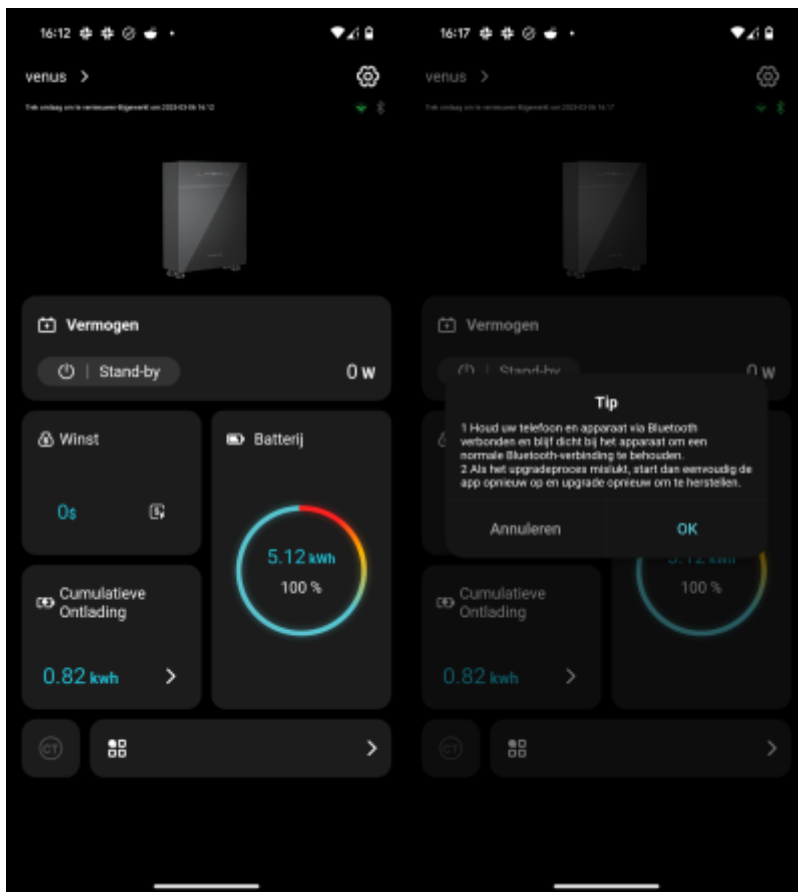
16:12

venus >

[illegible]

Vermogen

Stand-by

0 W

Winst

0$

Batterij

5.12 kWh

100 %

Cumulatieve Ontlading

0.82 kwh >

CT

>

16:17

venus >

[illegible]

Vermogen

Stand-by

0 W

Tip

1 Houd uw telefoon en apparaat via Bluetooth verbonden en blijf dicht bij het apparaat om een normale Bluetooth-verbinding te behouden.
2 Als het upgradeproces mislukt, start dan eenvoudig de app opnieuw op en upgrade opnieuw om te herstellen.

Annuleren

OK

5.12 kWh

100 %

Cumulatieve Ontlading

0.82 kwh >

CT

>